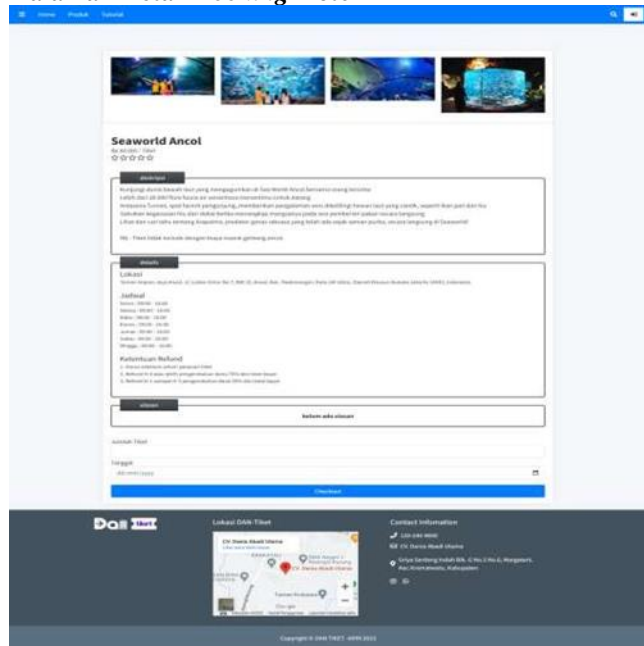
Home Produk Tutorial

Seaworld Ancol

☆☆☆☆☆

deskripsi

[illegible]

details

Lokasi

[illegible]

Jadwal

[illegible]

Ketentuan Refund

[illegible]

ulasan

belum ada ulasan

Jumlah Tiket

Tanggal

Checkout

DAN tiket

Lokasi DAN-Tiket

CV. Dania Abadi Utama

Contact Information

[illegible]

CV. Dania Abadi Utama

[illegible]

Copyright © DAN TIKET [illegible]